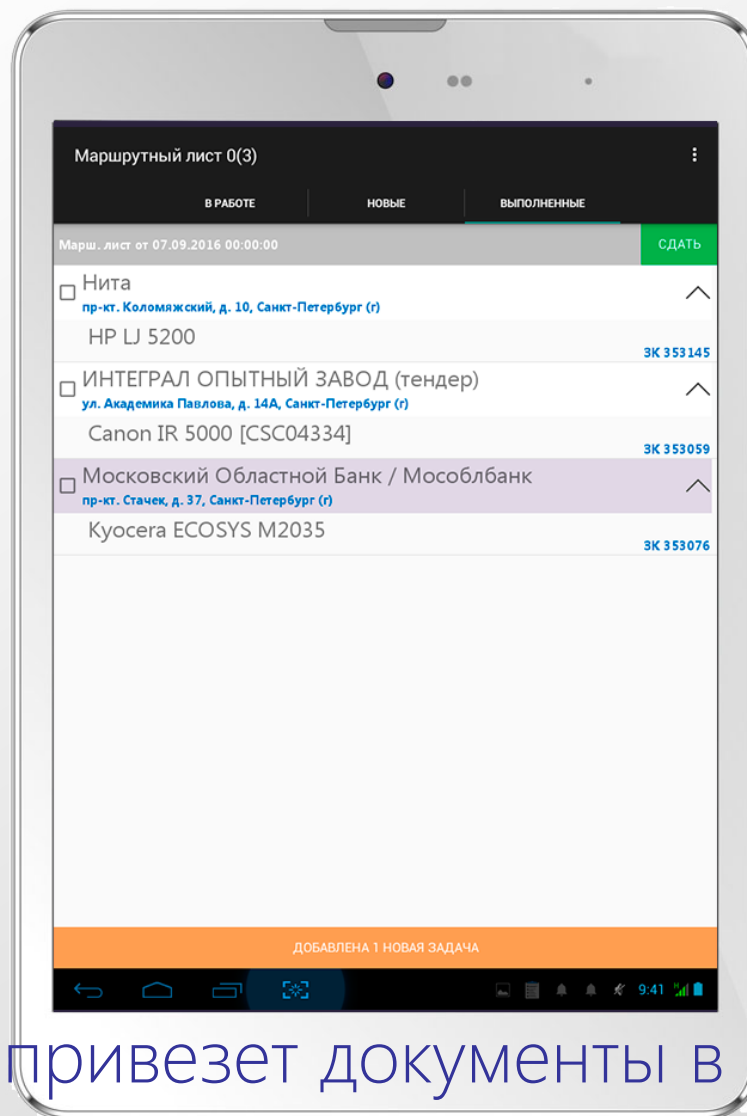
Маршрутный лист 0(3)

В РАБОТЕ НОВЫЕ ВЫПОЛНЕННЫЕ

Марш. лист от 07.09.2016 00:00:00

СДАТЬ

Нита
пр-кт. Коломяжский, д. 10, Санкт-Петербург (г)

HP LJ 5200

ЗК 353145

ИНТЕГРАЛ ОПЫТНЫЙ ЗАВОД (тендер)
ул. Академика Павлова, д. 14А, Санкт-Петербург (г)

Canon IR 5000 [CSC04334]

ЗК 353059

Московский Областной Банк / Мособлбанк
пр-кт. Стачек, д. 37, Санкт-Петербург (г)

Kyocera ECOSYS M2035

ЗК 353076

ДОБАВЛЕНА 1 НОВАЯ ЗАДАЧА

9:41

привезет документы в